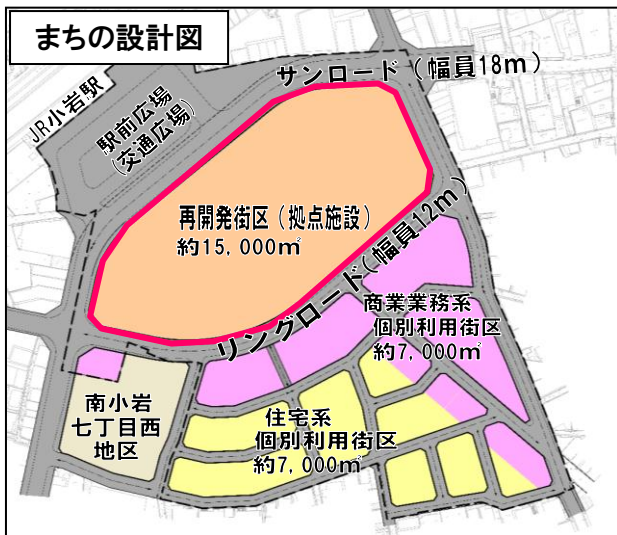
まちの設計図

JR小岩駅

駅前広場
(交通広場)

サンロード(幅員18m)

再開発街区(拠点施設)
約15,000㎡

リングロード(幅員12m)

商業業務系
個別利用街区
約7,000㎡

南小岩
七丁目西
地区

住宅系
個別利用街区
約7,000㎡